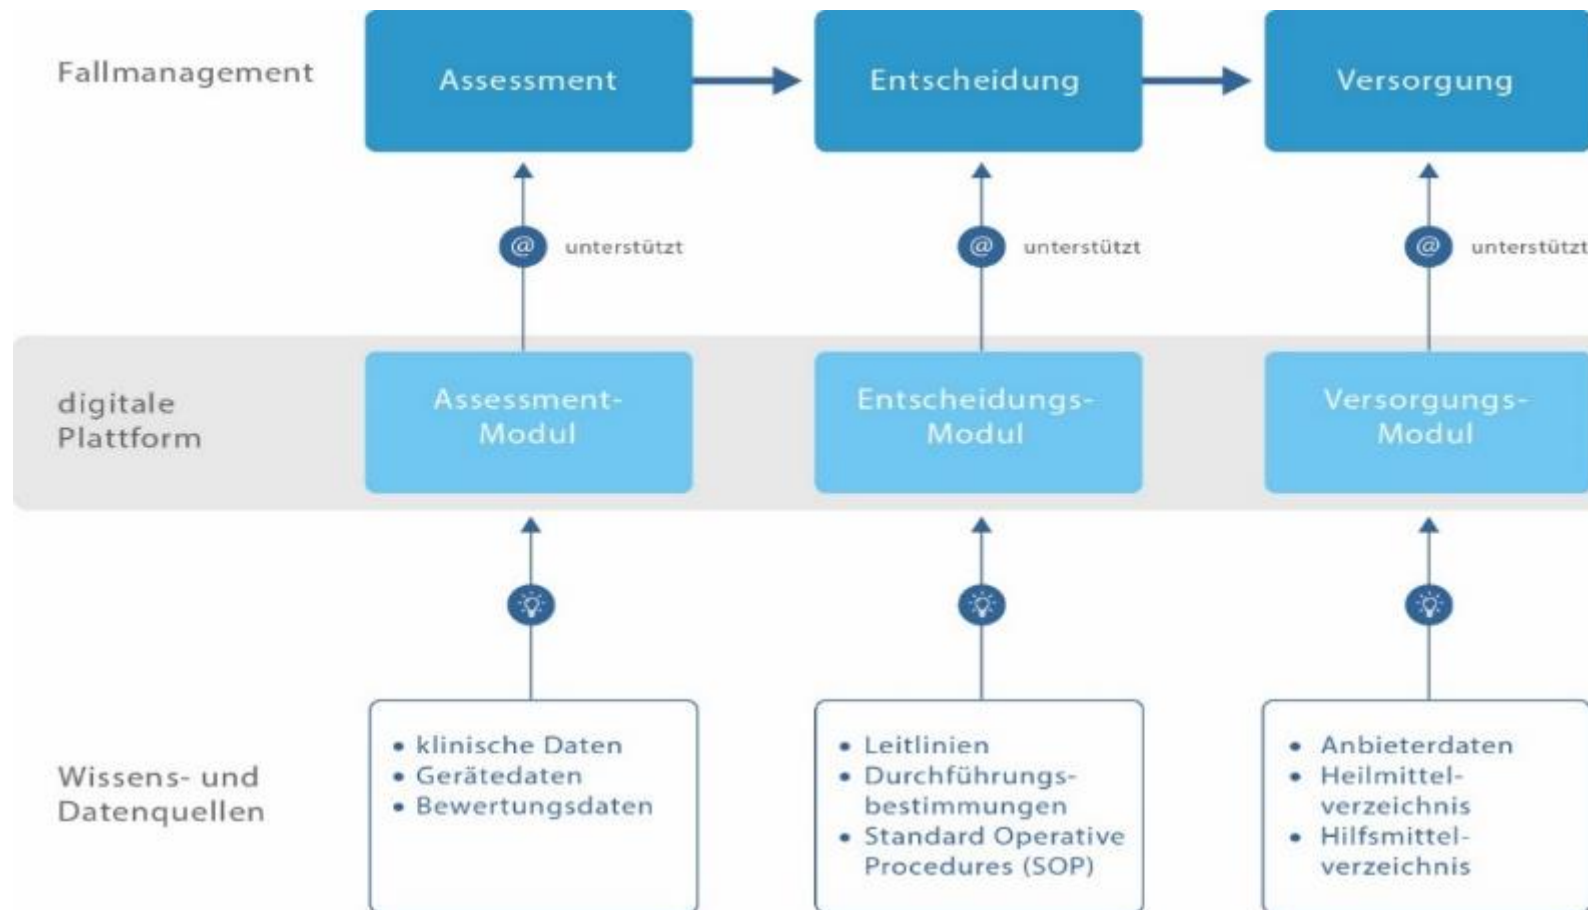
Fallmanagement

Assessment

Entscheidung

Versorgung

@ unterstützt

@ unterstützt

@ unterstützt

digitale Plattform

Assessment-Modul

Entscheidungs-Modul

Versorgungs-Modul

Wissens- und Datenquellen

- klinische Daten
- Gerätedaten
- Bewertungsdaten

- Leitlinien
- Durchführungsbestimmungen
- Standard Operative Procedures (SOP)

- Anbieterdaten
- Heilmittelverzeichnis
- Hilfsmittelverzeichnis